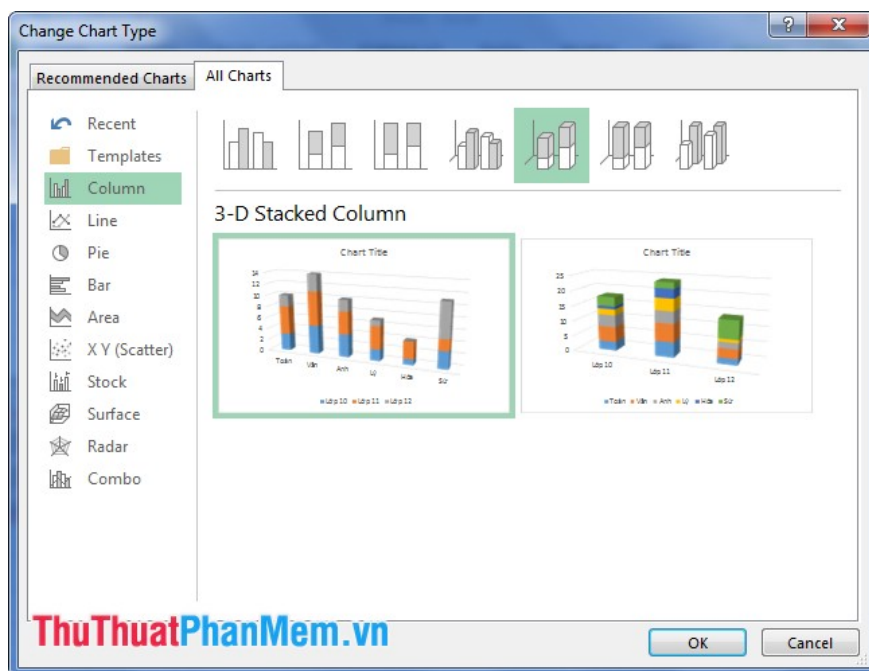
Change Chart Type

?

x

Recommended Charts

All Charts

Recent

Templates

Column

Line

Pie

Bar

Area

X Y (Scatter)

Stock

Surface

Radar

Combo

3-D Stacked Column

Chart Title

14
12
10
8
6
4
2
0

Toán
Văn
Anh
Lý
Hóa
Sử

Lớp 10 Lớp 11 Lớp 12

Chart Title

25
20
15
10
5
0

Lớp 10
Lớp 11
Lớp 12

Toán Văn Anh Lý Hóa Sử

ThuThuatPhanMem.vn

OK

Cancel